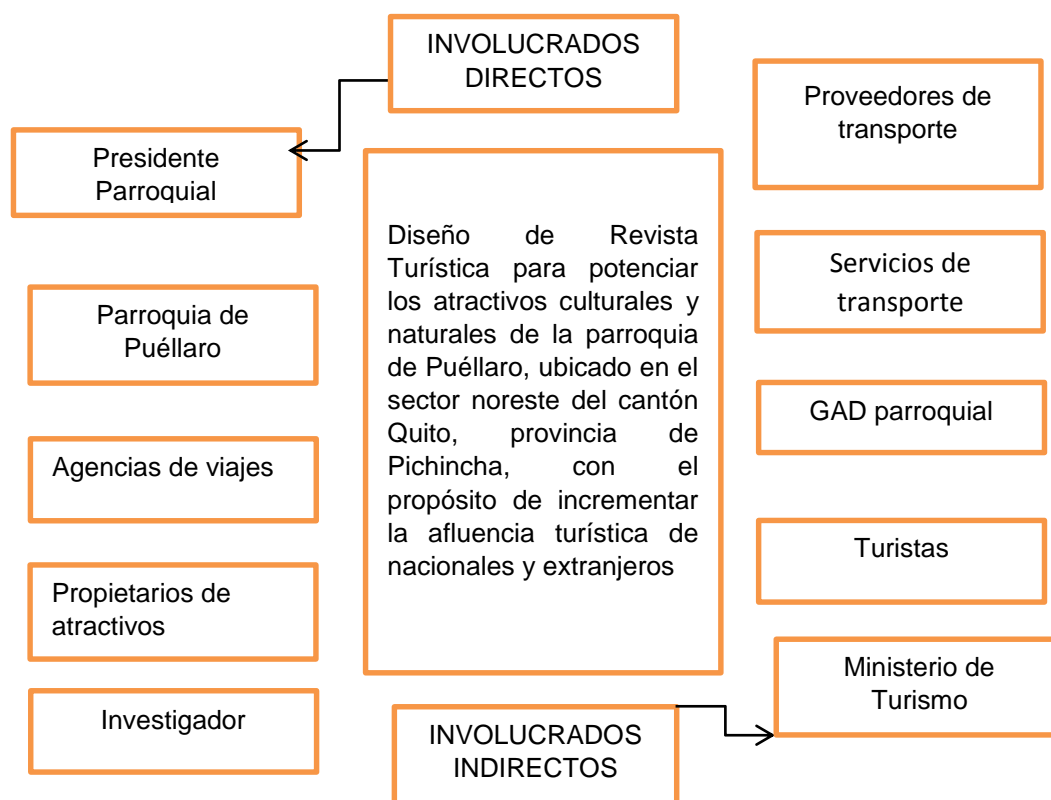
INVOLUCRADOS DIRECTOS

Presidente Parroquial

Parroquia de Puéllaro

Agencias de viajes

Propietarios de atractivos

Investigador

Diseño de Revista Turística para potenciar los atractivos culturales y naturales de la parroquia de Puéllaro, ubicado en el sector noreste del cantón Quito, provincia de Pichincha, con el propósito de incrementar la afluencia turística de nacionales y extranjeros

Proveedores de transporte

Servicios de transporte

GAD parroquial

Turistas

Ministerio de Turismo

INVOLUCRADOS INDIRECTOS